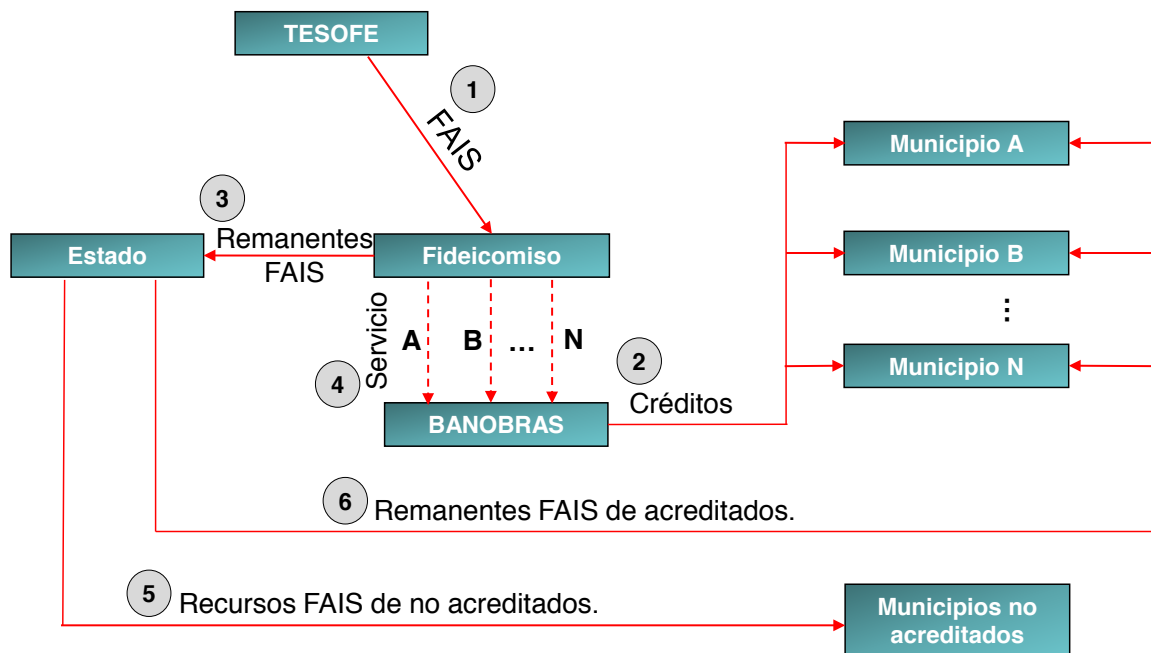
TESOFE

1

FAIS

Municipio A

3

Remanentes FAIS

Estado

Fideicomiso

Municipio B

⋮

Servicio

A

B

…

N

2

Municipio N

4

Créditos

BANOBRAS

6

Remanentes FAIS de acreditados.

5

Recursos FAIS de no acreditados.

Municipios no acreditados